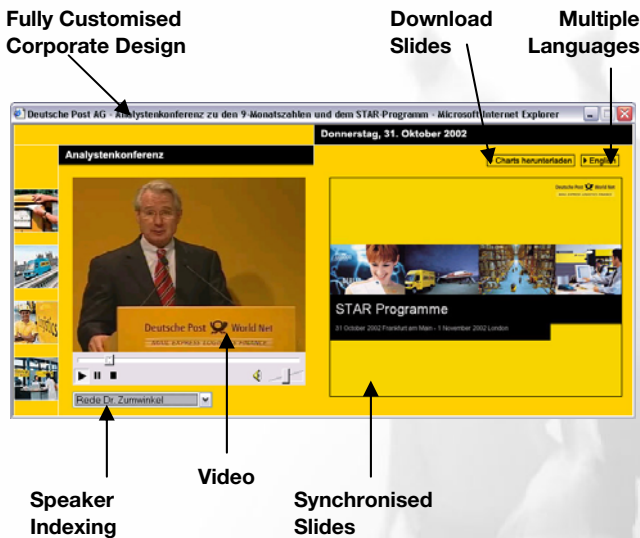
Fully Customised Corporate Design

Download Slides

Multiple Languages

Deutsche Post AG - Analystenkonferenz zu den 9-Monatszahlen und dem STAR-Programm - Microsoft Internet Explorer

Donnerstag, 31. Oktober 2002

Analystenkonferenz

Charts herunterladen

English

Deutsche Post World Net

STAR Programme

31 October 2002 Frankfurt am Main - 1 November 2002 London

Deutsche Post World Net

Rede Dr. Zumwinkel

Video

Speaker Indexing

Synchronised Slides